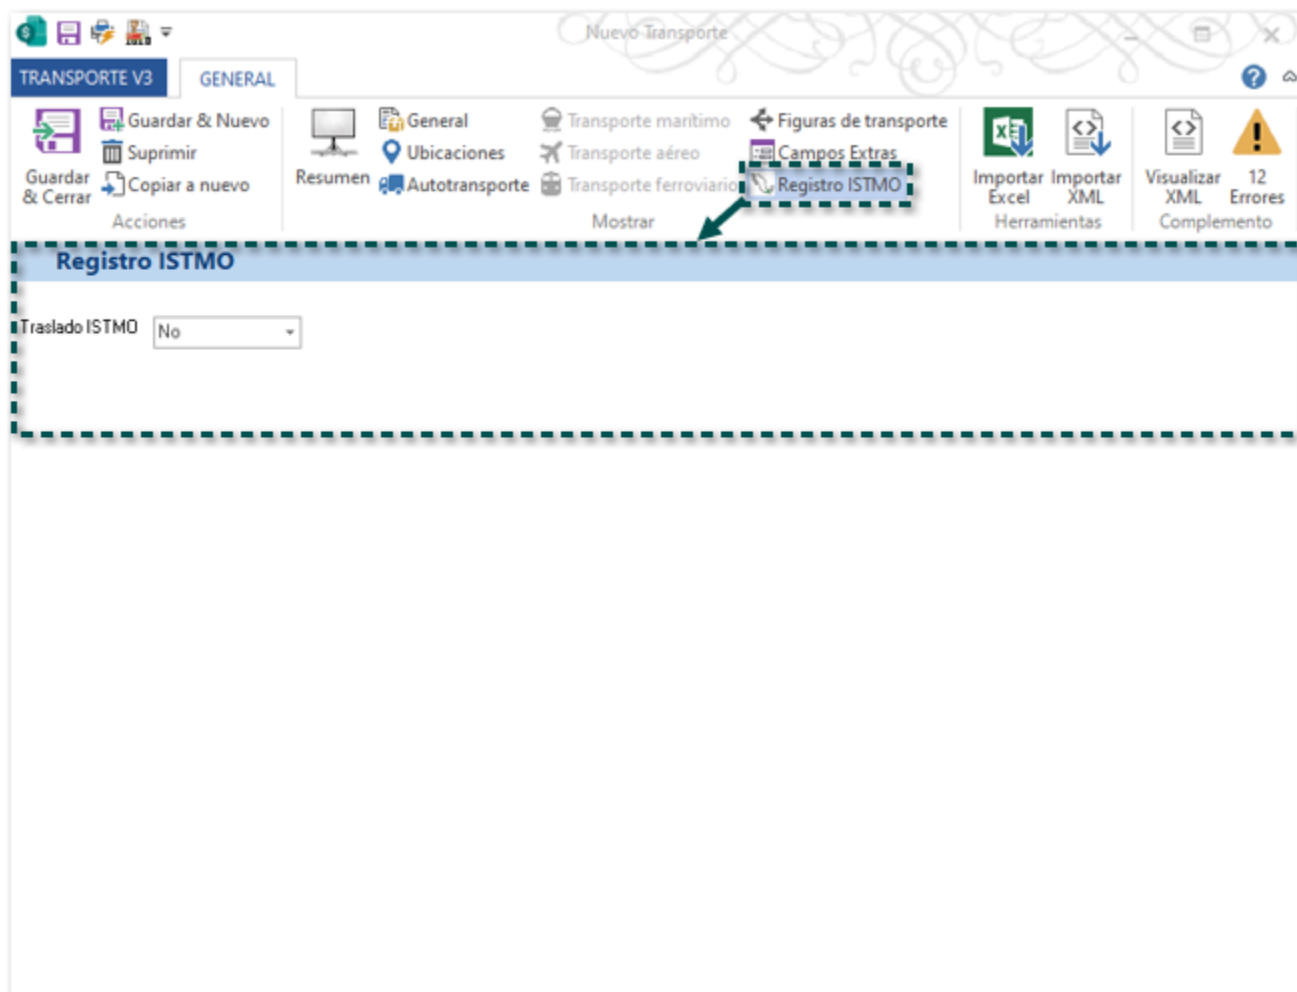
Nuevo Transporte

TRANSPORTE V3
GENERAL

Guardar & Cerrar
Guardar & Nuevo
Suprimir
Copiar a nuevo
Acciones

Resumen
General
Ubicaciones
Autotransporte
Transporte marítimo
Transporte aéreo
Transporte ferroviario
Figuras de transporte
Campos Extras
Registro ISTMO
Mostrar

Importar Excel
Importar XML
Herramientas

Visualizar XML
12 Errores
Complemento

Registro ISTMO

Traslado ISTMO
No